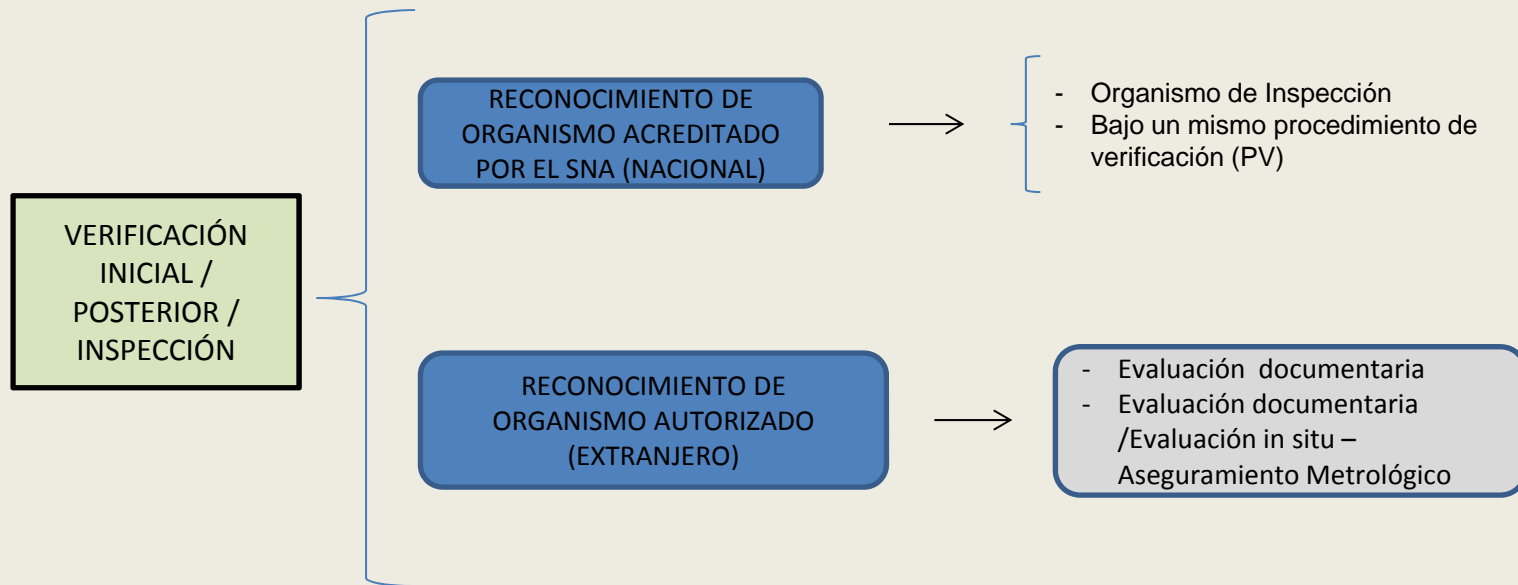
VERIFICACIÓN INICIAL / POSTERIOR / INSPECCIÓN

RECONOCIMIENTO DE ORGANISMO ACREDITADO POR EL SNA (NACIONAL)

- Organismo de Inspección
- Bajo un mismo procedimiento de verificación (PV)

RECONOCIMIENTO DE ORGANISMO AUTORIZADO (EXTRANJERO)

- Evaluación documentaria
- Evaluación documentaria /Evaluación in situ – Aseguramiento Metrológico